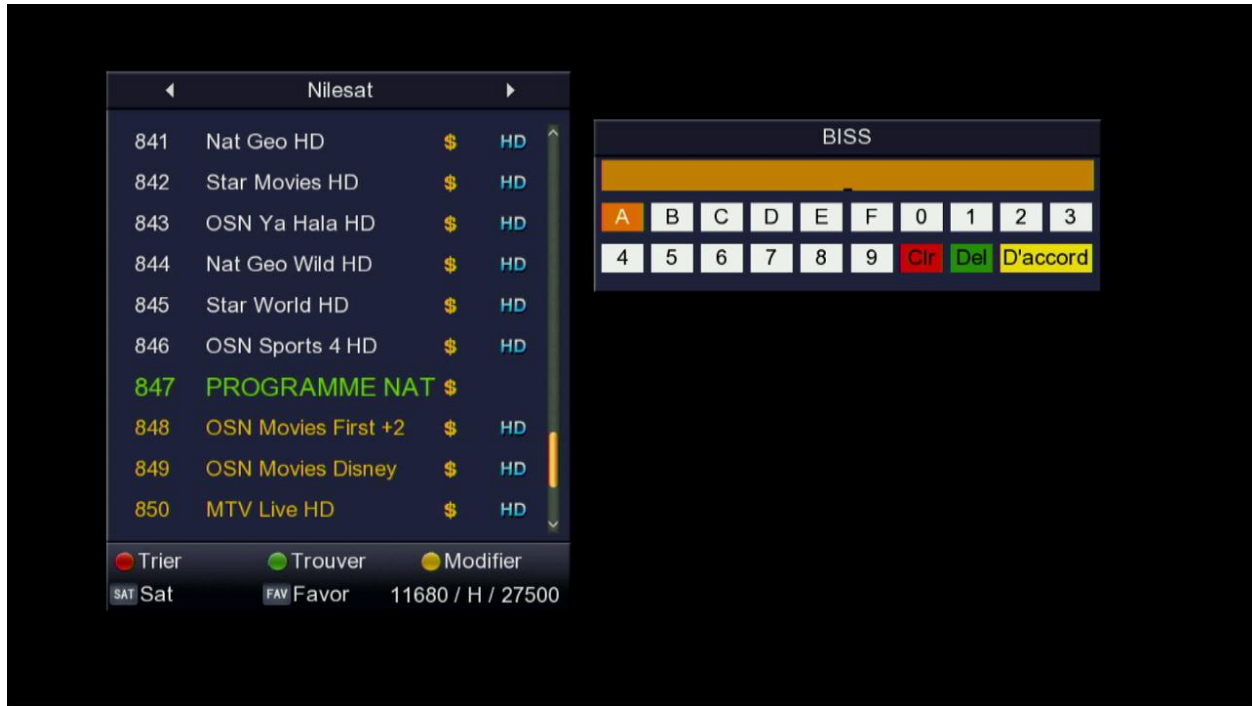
Nilesat

| | | | |
|---|---|---|---|
| 841 | Nat Geo HD | \$ | HD |
| 842 | Star Movies HD | \$ | HD |
| 843 | OSN Ya Hala HD | \$ | HD |
| 844 | Nat Geo Wild HD | \$ | HD |
| 845 | Star World HD | \$ | HD |
| 846 | OSN Sports 4 HD | \$ | HD |
| 847 | PROGRAMME NAT | \$ | |
| 848 | OSN Movies First +2 | \$ | HD |
| 849 | OSN Movies Disney | \$ | HD |
| 850 | MTV Live HD | \$ | HD |

Trier Trouver Modifier
SAT Sat FAV Favor 11680 / H / 27500

BISS

A B C D E F 0 1 2 3
4 5 6 7 8 9 Clr Del D'accord